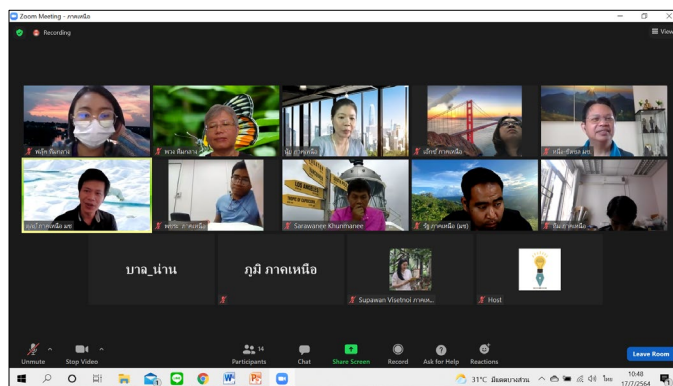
Zoom Meeting - ภาคเหนือ

Recording

View

หนุ้ย ขันทอง

พวง ขันทอง

นุ้ย ภาคเหนือ

ผไท ภาคเหนือ

หนึ่ง สังคม มช

ภูมิ ภาคเหนือ มช

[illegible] ภาคเหนือ

Sarawanee Khunhanee

รุ้ง ภาคเหนือ (มช)

ป็อป ภาคเหนือ

บาล_น่าน

ภูมิ ภาคเหนือ

Supawan Visetnoi ภาคเห...

Host

Unmute

Stop Video

Participants 14

Chat

Share Screen

Record

Ask for Help

Reactions

Leave Room

31°C มีเมฆบางส่วน

ไทย

10:48
17/7/2564